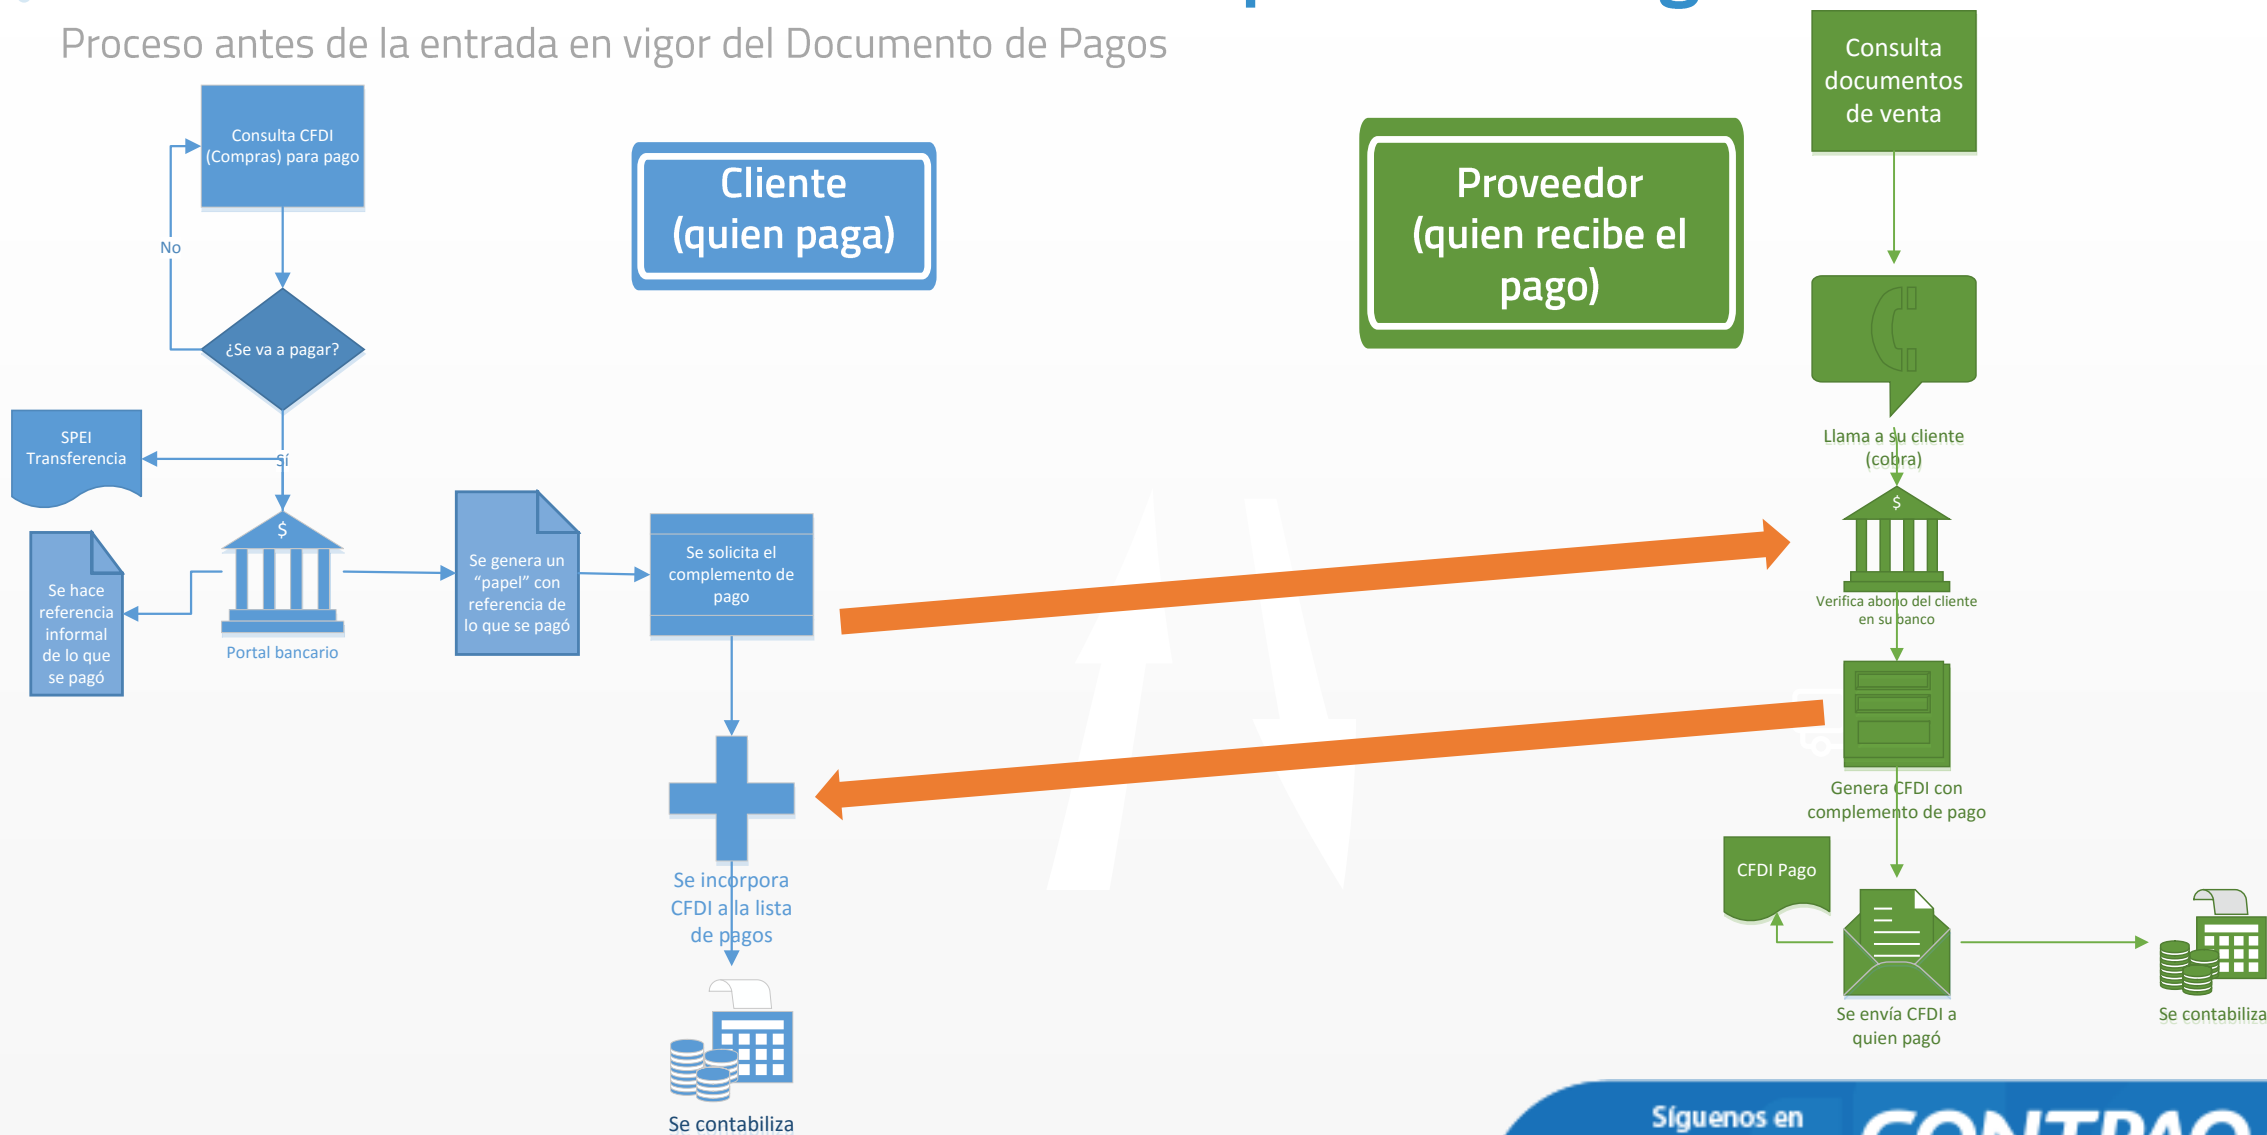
Proceso antes de la entrada en vigor del Documento de Pagos

Consulta CFDI (Compras) para pago

No

¿Se va a pagar?

SPEI Transferencia

Sí

$

Se hace referencia informal de lo que se pagó

Portal bancario

Se genera un "papel" con referencia de lo que se pagó

Se solicita el complemento de pago

Cliente (quien paga)

Proveedor (quien recibe el pago)

Consulta documentos de venta

Llama a su cliente (cobra)

$

Verifica abono del cliente en su banco

Genera CFDI con complemento de pago

CFDI Pago

Se envía CFDI a quien pagó

Se contabiliza

Se incorpora CFDI a la lista de pagos

Se contabiliza

Síguenos en